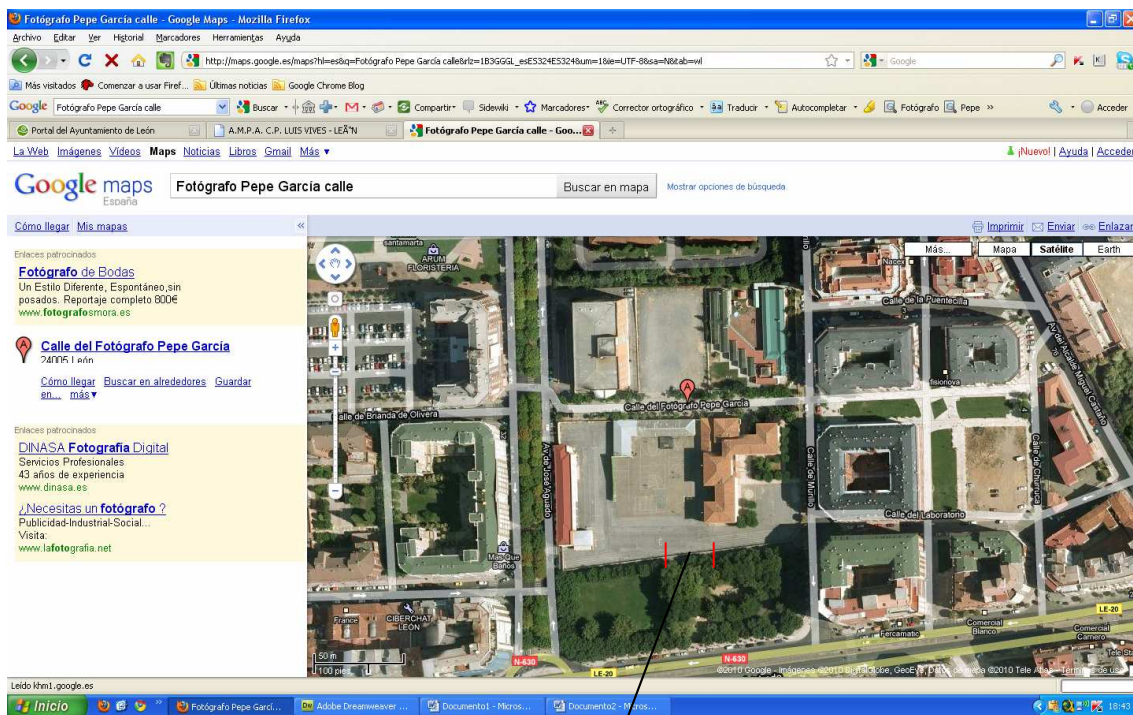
Fotógrafo Pepe García calle - Google Maps - Mozilla Firefox

Archivo Editar Ver Historial Marcadores Herramientas Ayuda

http://maps.google.es/maps?hl=es&q=Fotógrafo Pepe García calle&rlz=1B3GGGL_esES324ES324&um=1&ie=UTF-8&sa=N&tab=wl

Google

Más visitados Comenzar a usar Firef... Últimas noticias Google Chrome Blog

Google Fotógrafo Pepe García calle Buscar Compartir Sidewiki Marcadores Corrector ortográfico Traducir Autocompletar Fotógrafo Pepe » Acceder

Portal del Ayuntamiento de León A.M.P.A. C.P. LUIS VIVES - LEÃ"N Fotógrafo Pepe García calle - Goo...

La Web Imágenes Vídeos Maps Noticias Libros Gmail Más ▾ ¡Nuevo! | Ayuda | Acceder

Google maps España Fotógrafo Pepe García calle Buscar en mapa Mostrar opciones de búsqueda

Cómo llegar Mis mapas « Imprimir Enviar Enlazar

Enlaces patrocinados

Fotógrafo de Bodas
Un Estilo Diferente, Espontáneo,sin posados. Reportaje completo 800€
www.fotografosmora.es

A Calle del Fotógrafo Pepe García
24005 León

Cómo llegar Buscar en alrededores Guardar en... más ▾

Enlaces patrocinados

DINASA Fotografia Digital
Servicios Profesionales
43 años de experiencia
www.dinasa.es

¿Necesitas un fotógrafo ?
Publicidad-Industrial-Social...
Visita:
www.lafotografia.net

Más... Mapa Satélite Earth

ARUM FLORISTERIA
Calle de la Puentecilla
Calle del Fotógrafo Pepe García
Calle de Brianda de Olivera
Av. del José Aguado
Calle de Murillo
Calle del Laboratorio
Calle de Chrurruca
Av. del Alcalde Miguel Castaño
fisioriova
Más Que Baños
France
CIBERCHAT LEÓN
Fercamatic
Comercial Blanco
Comercial Camero
LE-20
N-630
50 m
100 pies
©2010 Google - Imágenes ©2010 DigitalGlobe, GeoEye, Datos de mapa ©2010 Tele Atlas - Términos de uso

Leído khm1.google.es

Inicio Fotógrafo Pepe Garcí... Adobe Dreamweaver ... Documento1 - Micros... Documento2 - Micros... 18:43